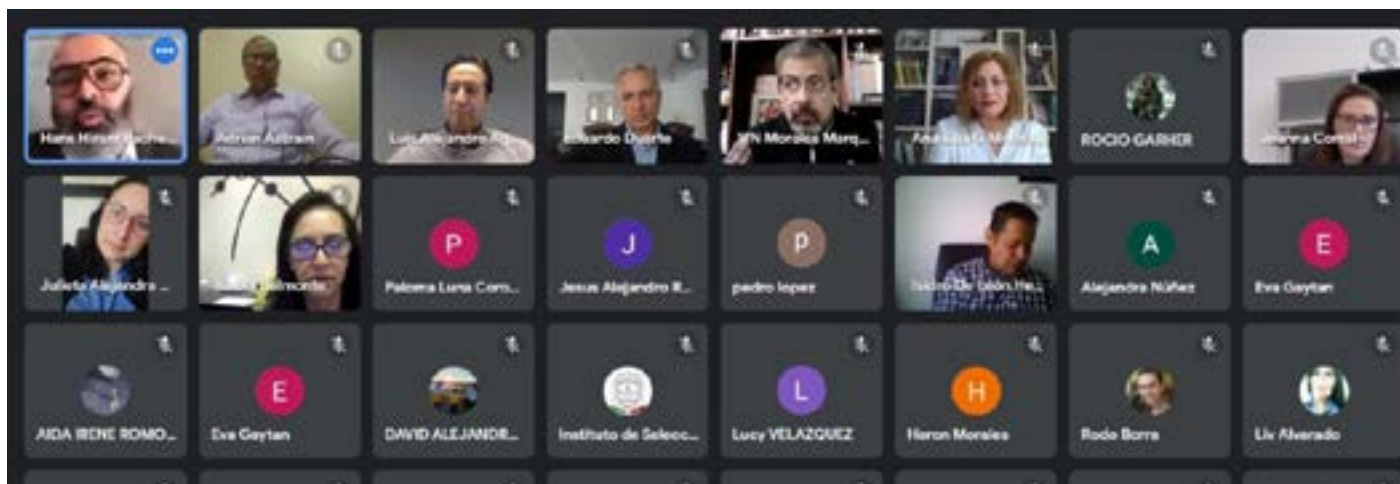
Hans Hiram Pacha...
Adrian Azbram
Luis Alejandro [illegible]
Eduardo Duarte
Ulli Morales Marq...
Ana Luisa G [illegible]
ROCIO GARNER
Johanna Corral
Julieta Alejandra ...
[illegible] Belmonte
P
Paloma Luna Corn...
J
Jesus Alejandro R...
P
pedro lopez
Isidro De León He...
A
Alejandra Núñez
E
Eva Gaytan
AIDA IRENE ROMO...
E
Eva Gaytan
DAVID ALEJANDR...
Instituto de Selecc...
L
Lucy VELAZQUEZ
H
Heron Morales
Rocio Borra
Liv Alvarado